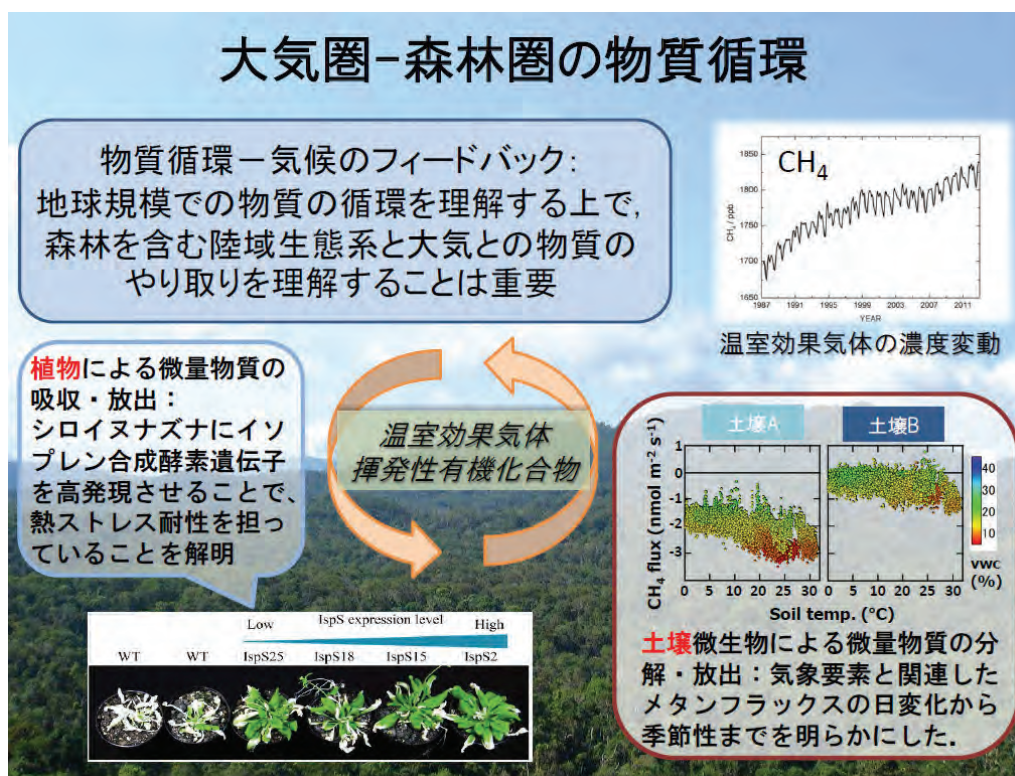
大気圏–森林圏の物質循環

物質循環ー気候のフィードバック:
地球規模での物質の循環を理解する上で,
森林を含む陸域生態系と大気との物質の
やり取りを理解することは重要

CH$_4$

1850
1800
1750
1700
1650
CH$_4$ / ppb
1987 1991 1995 1999 2003 2007 2011
YEAR

温室効果気体の濃度変動

植物による微量物質の吸収・放出：
シロイヌナズナにイソプレン合成酵素遺伝子を高発現させることで、熱ストレス耐性を担っていることを解明

温室効果気体
揮発性有機化合物

土壌A
土壌B

CH$_4$ flux (nmol m$^{-2}$ s$^{-1}$)
1
0
-1
-2
-3
0 5 10 15 20 25 30 0 5 10 15 20 25 30
Soil temp. (°C)
40
30
20
10
VWC (%)

Low IspS expression level High
WT WT IspS25 IspS18 IspS15 IspS2

土壌微生物による微量物質の分解・放出：気象要素と関連したメタンフラックスの日変化から季節性までを明らかにした.